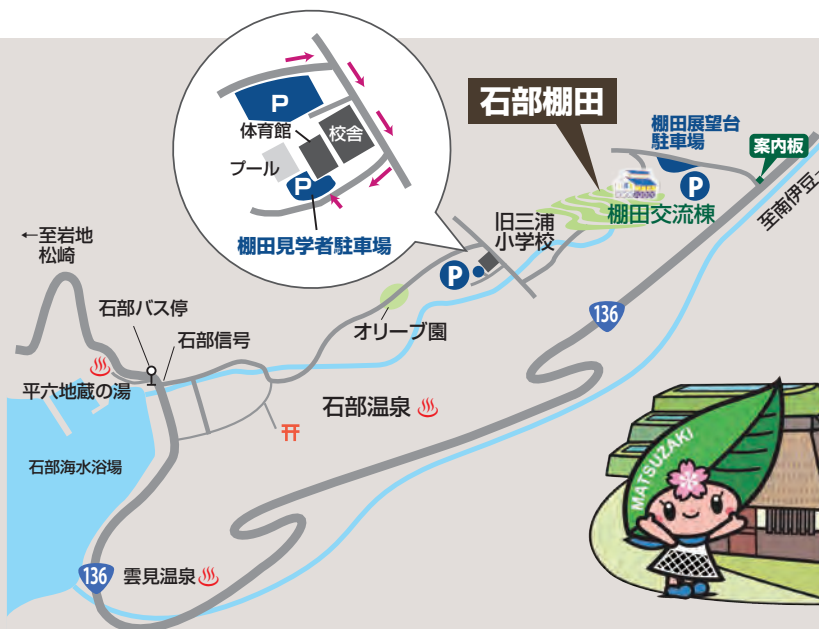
石部棚田

P

体育館

校舎

プール

P

棚田見学者駐車場

棚田展望台駐車場

案内板

P

棚田交流棟

至南伊豆

旧三浦小学校

P

←至岩地松崎

石部バス停

石部信号

オリーブ園

136

平六地蔵の湯

石部温泉

石部海水浴場

MATSUZAKI

136

雲見温泉